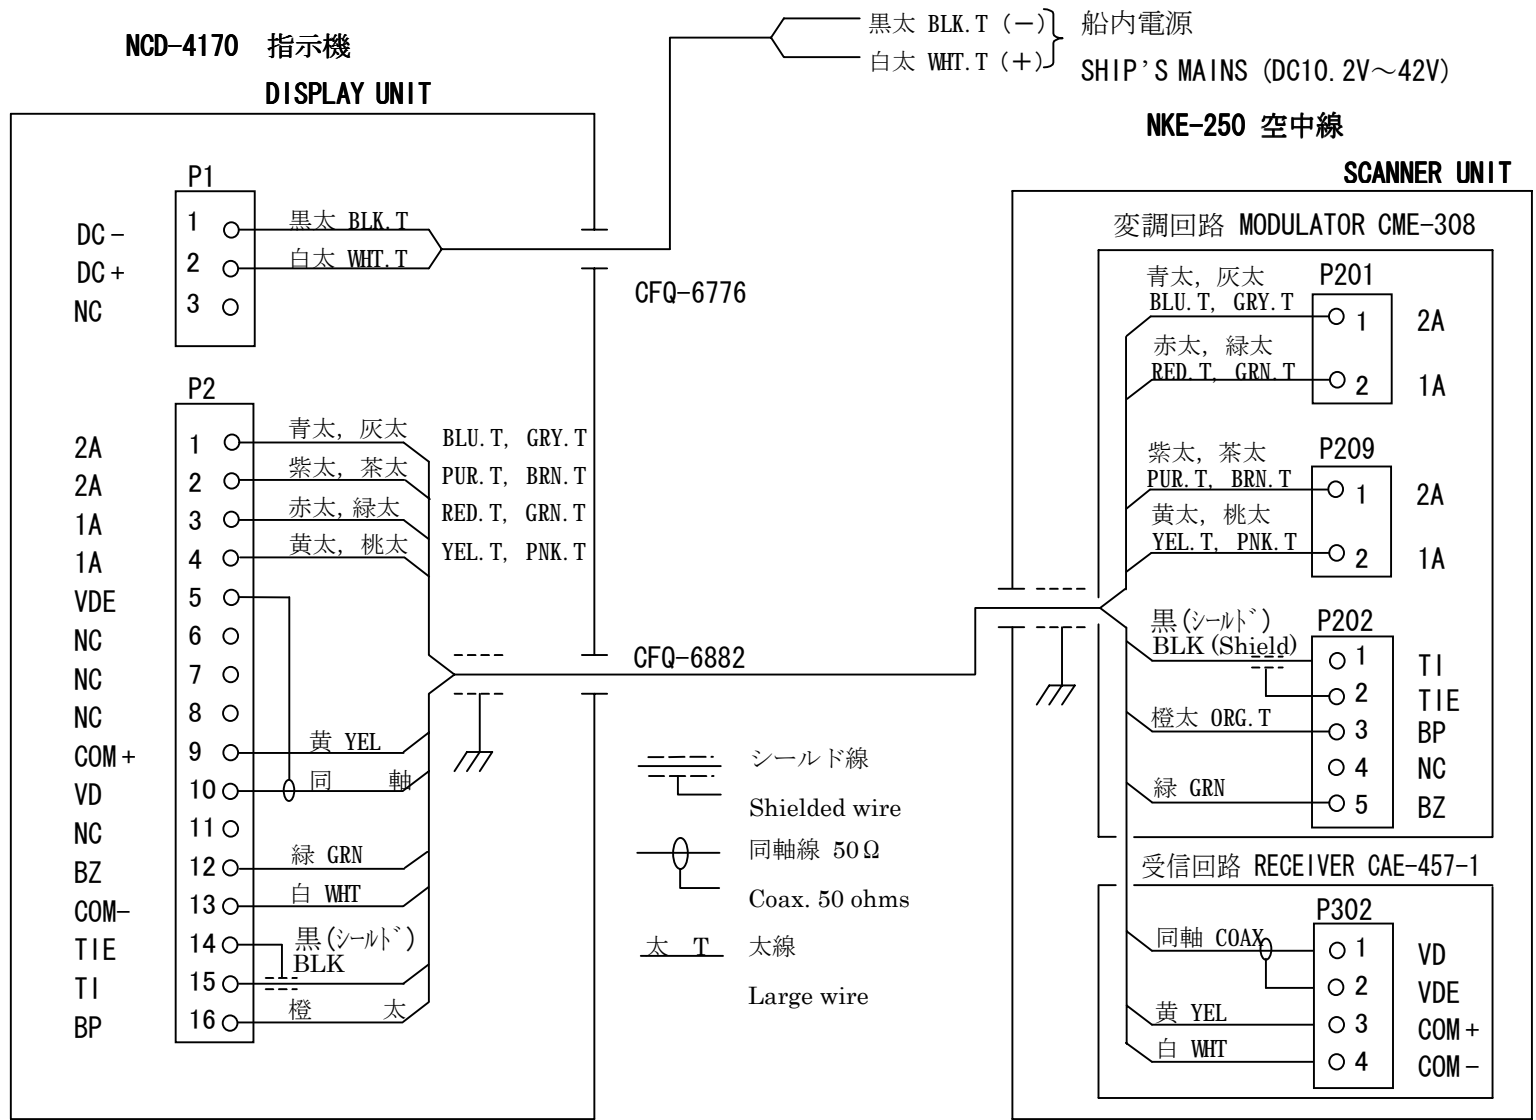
NCD-4170 指示機
DISPLAY UNIT

黒太 BLK.T (−)
白太 WHT.T (+)
船内電源
SHIP'S MAINS (DC10.2V〜42V)

NKE-250 空中線
SCANNER UNIT

P1
DC− 1 黒太 BLK.T
DC+ 2 白太 WHT.T
NC 3

CFQ-6776

P2
2A 1 青太, 灰太 BLU.T, GRY.T
2A 2 紫太, 茶太 PUR.T, BRN.T
1A 3 赤太, 緑太 RED.T, GRN.T
1A 4 黄太, 桃太 YEL.T, PNK.T
VDE 5
NC 6
NC 7
NC 8
COM+ 9 黄 YEL
VD 10 同 軸
NC 11
BZ 12 緑 GRN
COM− 13 白 WHT
TIE 14 黒(ｼｰﾙﾄﾞ) BLK
TI 15
BP 16 橙 太

CFQ-6882

シールド線
Shielded wire
同軸線 50Ω
Coax. 50 ohms
太 T 太線
Large wire

変調回路 MODULATOR CME-308
P201
青太, 灰太 BLU.T, GRY.T 1 2A
赤太, 緑太 RED.T, GRN.T 2 1A
P209
紫太, 茶太 PUR.T, BRN.T 1 2A
黄太, 桃太 YEL.T, PNK.T 2 1A
P202
黒(ｼｰﾙﾄﾞ) BLK (Shield) 1 TI
2 TIE
橙太 ORG.T 3 BP
4 NC
緑 GRN 5 BZ

受信回路 RECEIVER CAE-457-1
P302
同軸 COAX 1 VD
2 VDE
黄 YEL 3 COM+
白 WHT 4 COM−